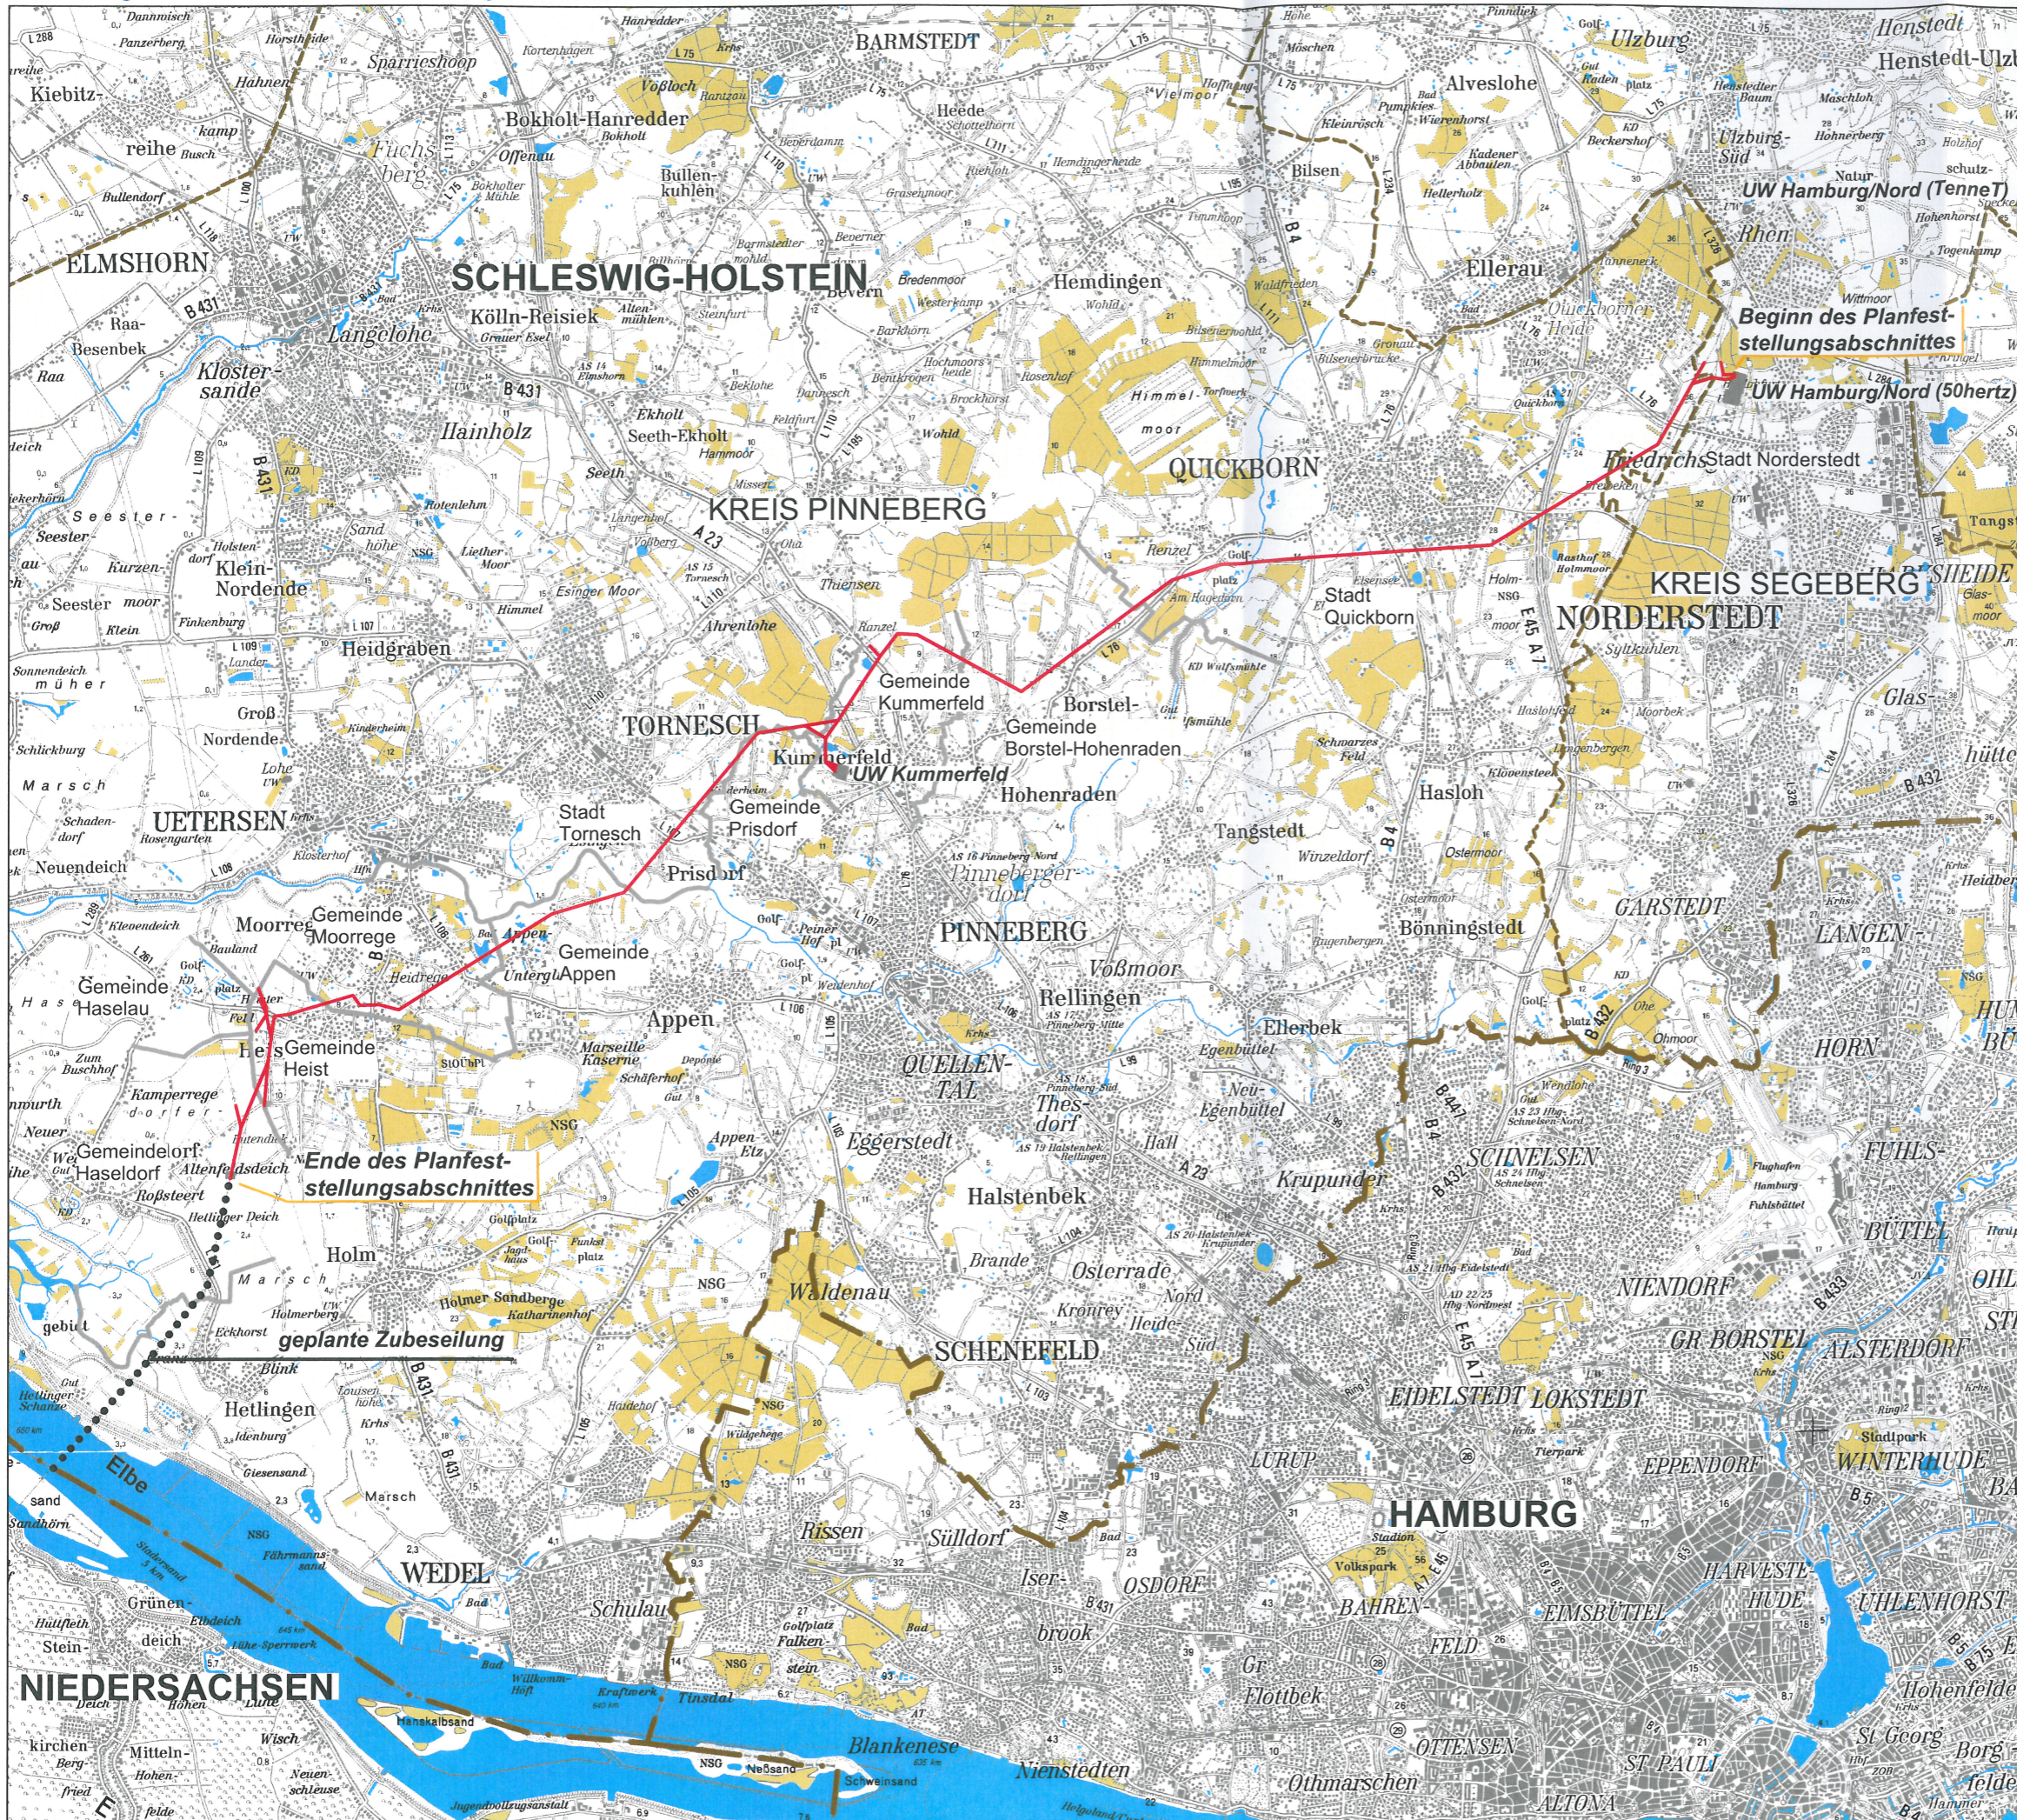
BARMSTEDT
Ulzburg
Henstedt-Ulzburg
Alveslohe
Kiebitz-reihe
Sparrieshoop
Bokholt-Hanredder
Heede
Bilsen
Ulzburg-Süd
UW Hamburg/Nord (TenneT)
ELMSHORN
SCHLESWIG-HOLSTEIN
Hemdingen
Ellerau
Raa-Besenbek
Klostersande
Langelohe
Kölln-Reisiek
Beginn des Planfeststellungsabschnittes
UW Hamburg/Nord (50hertz)
Hainholz
Seeth-Ekholt
QUICKBORN
Friedrichsgabe
Stadt Norderstedt
KREIS PINNEBERG
Seester
Klein-Nordende
Seestermühe
Heidgraben
Stadt Quickborn
KREIS SEGEBERG
NORDERSTEDT
Gemeinde Kummerfeld
Borstel-Hohenraden
Gemeinde Borstel-Hohenraden
Groß Nordende
TORNESCH
Kummerfeld
UW Kummerfeld
Hohenraden
Hasloh
UETERSEN
Stadt Tornesch
Gemeinde Prisdorf
Tangstedt
Prisdorf
Neuendeich
Moorrege
Gemeinde Moorrege
PINNEBERG
Bönningstedt
GARSTEDT
Gemeinde Appen
Gemeinde Haselau
Appen
Rellingen
Ellerbek
Heist
Gemeinde Heist
QUELLENTAL
Thesdorf
Egenbüttel
HORN
Gemeinde Haseldorf
Ende des Planfeststellungsabschnittes
Eggerstedt
Krupunder
SCHNELSEN
Halstenbek
Holm
NIENDORF
geplante Zubeseilung
Waldenau
Osterrade
SCHENEFELD
GR.BORSTEL
Hetlingen
EIDELSTEDT
LOKSTEDT
Elbe
Marsch
HAMBURG
WINTERHUDE
WEDEL
Rissen
Sülldorf
OSDORF
LURUP
BAHRENFELD
EIMSBÜTTEL
HARVESTEHUDE
UHLENHORST
Schulau
Iserbrook
NIEDERSACHSEN
Blankenese
Gr. Flottbek
OTTENSEN
ST.PAULI
St.Georg
Nienstedten
Othmarschen
ALTONA